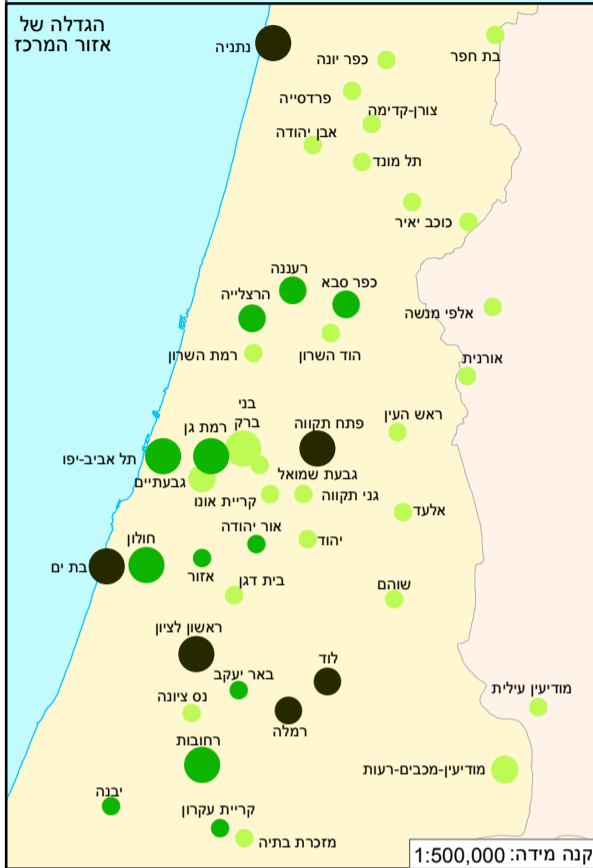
הגדלה של
אזור המרכז

נתניה
כפר יונה
בת חפר
פרדסייה
צורן-קדימה
אבן יהודה
תל מונד
כוכב יאיר
רעננה
כפר סבא
הרצלייה
אלפי מנשה
הוד השרון
רמת השרון
אורנית
בני ברק
רמת גן
פתח תקווה
ראש העין
תל אביב-יפו
גבעת שמואל
גבעתיים
קריית אונו
גני תקווה
אלעד
אור יהודה
יהוד
חולון
בת ים
אזור
בית דגן
שוהם
ראשון לציון
לוד
באר יעקב
מודיעין עילית
נס ציונה
רמלה
רחובות
מודיעין-מכבים-רעות
יבנה
קריית עקרון
מזכרת בתיה
קנה מידה: 1:500,000